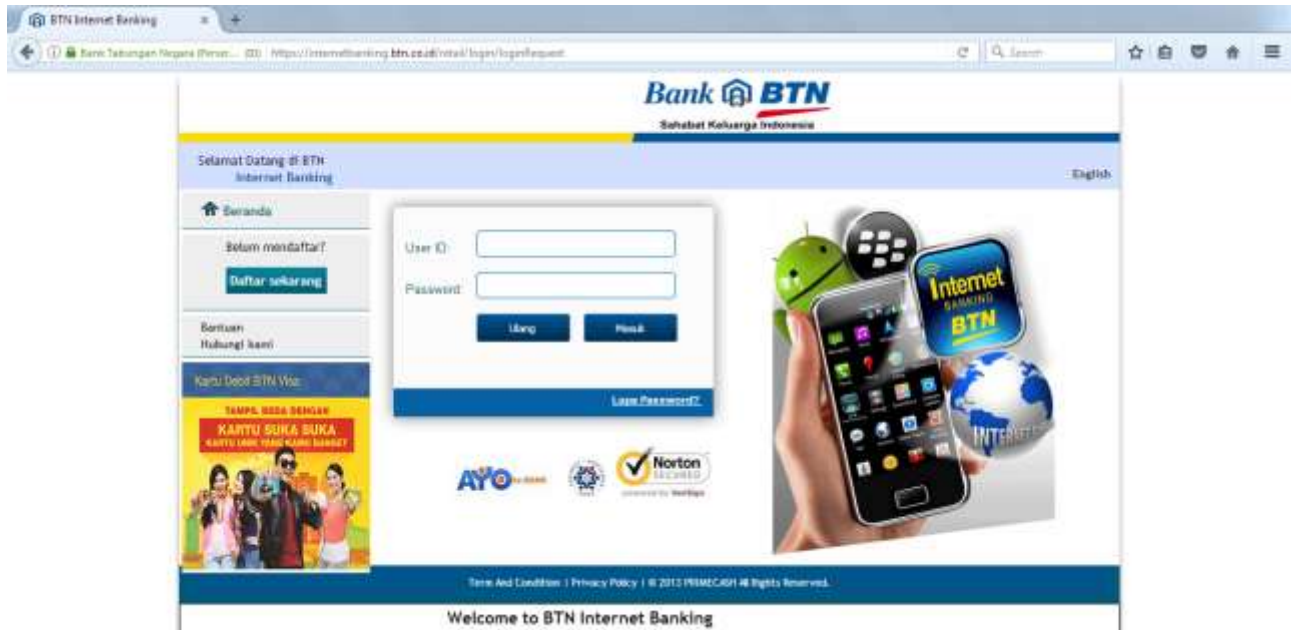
BTN Internet Banking
Bank Tabungan Negara (Perser... https://internetbanking.btn.co.id/retail/login/loginRequest
Search

Bank BTN
Sahabat Keluarga Indonesia

Selamat Datang di BTN Internet Banking
English

Beranda
Belum mendaftar?
Daftar sekarang
Bantuan
Hubungi kami
Kartu Debit BTN Visa
TAMPIL BEDA DENGAN
KARTU SUKA SUKA
KARTU UNIK YANG KAMU BANGET

User ID
Password
Ulang
Masuk
Lupa Password?

AYO
Norton SECURED powered by VeriSign

Internet BANKING BTN
INTERNET

Term And Condition | Privacy Policy | © 2013 PRIMECASH All Rights Reserved.

Welcome to BTN Internet Banking